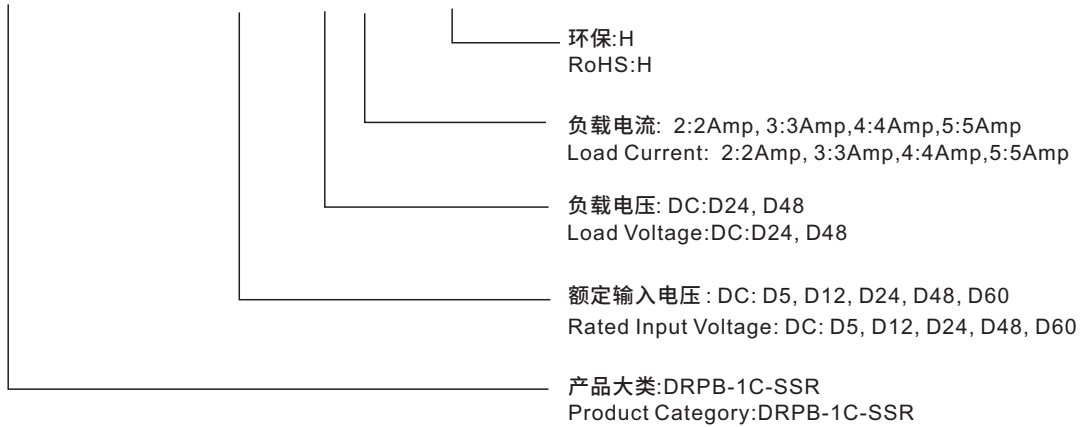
环保:H
RoHS:H

负载电流: 2:2Amp, 3:3Amp,4:4Amp,5:5Amp
Load Current: 2:2Amp, 3:3Amp,4:4Amp,5:5Amp

负载电压: DC:D24, D48
Load Voltage:DC:D24, D48

额定输入电压 : DC: D5, D12, D24, D48, D60
Rated Input Voltage: DC: D5, D12, D24, D48, D60

产品大类:DRPB-1C-SSR
Product Category:DRPB-1C-SSR